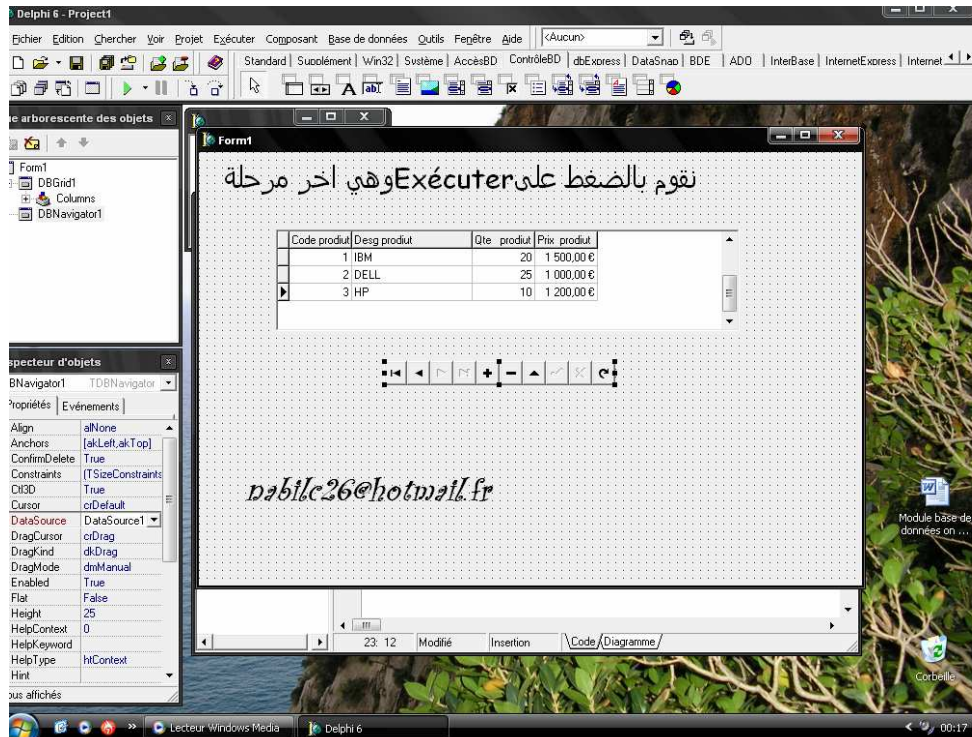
Delphi 6 - Project1

Fichier Edition Chercher Voir Projet Exécuter Composant Base de données Outils Fenêtre Aide <Aucun>

Standard | Supplément | Win32 | Système | AccèsBD | ContrôleBD | dbExpress | DataSnap | BDE | ADO | InterBase | InternetExpress | Internet

ie arborescente des objets

Form1
DBGrid1
Columns
DBNavigator1

Form1

نقوم بالضغط علىExécuterوهي اخر مرحلة

| Code produit | Desg produit | Qte produit | Prix produit |
|---|---|---|---|
| 1 | IBM | 20 | 1 500,00 € |
| 2 | DELL | 25 | 1 000,00 € |
| 3 | HP | 10 | 1 200,00 € |

nabilc26@hotmail.fr

specteur d'objets
DBNavigator1 TDBNavigator
Propriétés | Evénements

| Align | alNone |
|---|---|
| Anchors | [akLeft,akTop] |
| ConfirmDelete | True |
| Constraints | (TSizeConstraints |
| Ctl3D | True |
| Cursor | crDefault |
| DataSource | DataSource1 |
| DragCursor | crDrag |
| DragKind | dkDrag |
| DragMode | dmManual |
| Enabled | True |
| Flat | False |
| Height | 25 |
| HelpContext | 0 |
| HelpKeyword | |
| HelpType | htContext |
| Hint | |

ous affichés

23: 12 Modifié Insertion Code Diagramme

Module base de données on ...

Corbeille

Lecteur Windows Media Delphi 6 00:17